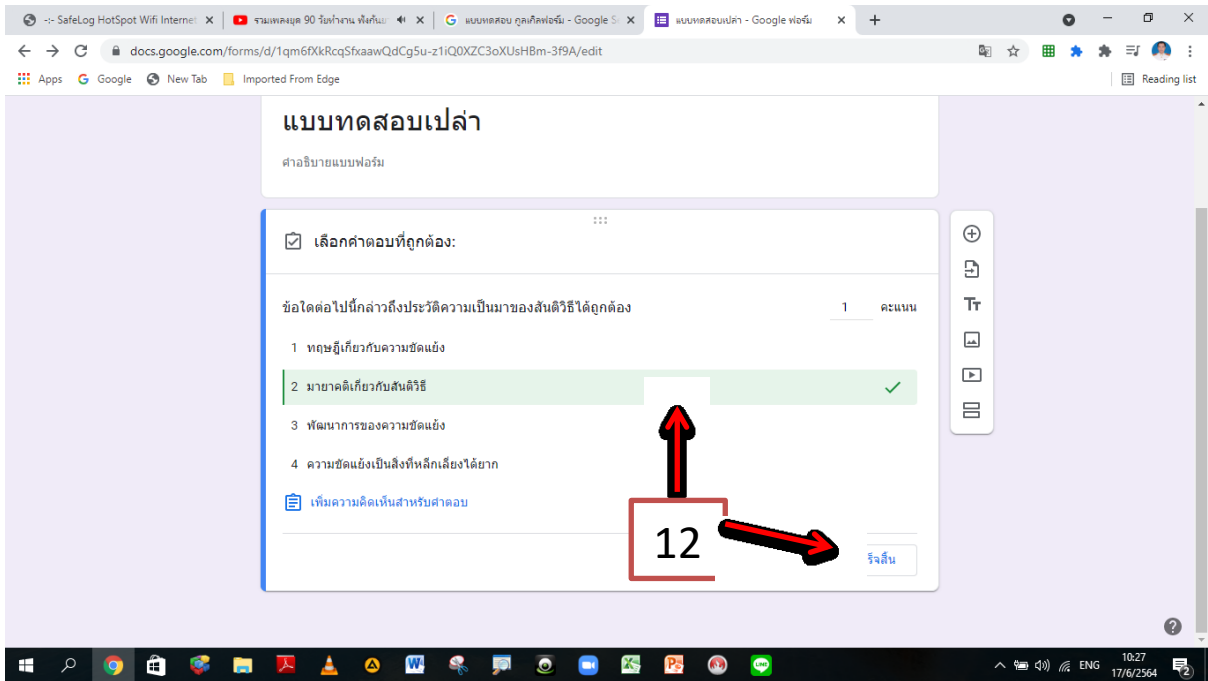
-:- SafeLog HotSpot Wifi Internet ×
รวมเพลงยุค 90 วัยทำงาน ฟังกันย ×
แบบทดสอบ กูเกิลฟอร์ม - Google S ×
แบบทดสอบเปล่า - Google ฟอร์ม ×
+

docs.google.com/forms/d/1qm6fXkRcqSfxaawQdCg5u-z1iQ0XZC3oXUsHBm-3f9A/edit

Apps Google New Tab Imported From Edge
Reading list

แบบทดสอบเปล่า

คำอธิบายแบบฟอร์ม

เลือกคำตอบที่ถูกต้อง:

ข้อใดต่อไปนี้กล่าวถึงประวัติความเป็นมาของสันติวิธีได้ถูกต้อง 1 คะแนน

1 ทฤษฎีเกี่ยวกับความขัดแย้ง

2 มายาคติเกี่ยวกับสันติวิธี

3 พัฒนาการของความขัดแย้ง

4 ความขัดแย้งเป็นสิ่งที่หลีกเลี่ยงได้ยาก

เพิ่มความคิดเห็นสำหรับคำตอบ

12

ร็จสิ้น

ENG
10:27
17/6/2564